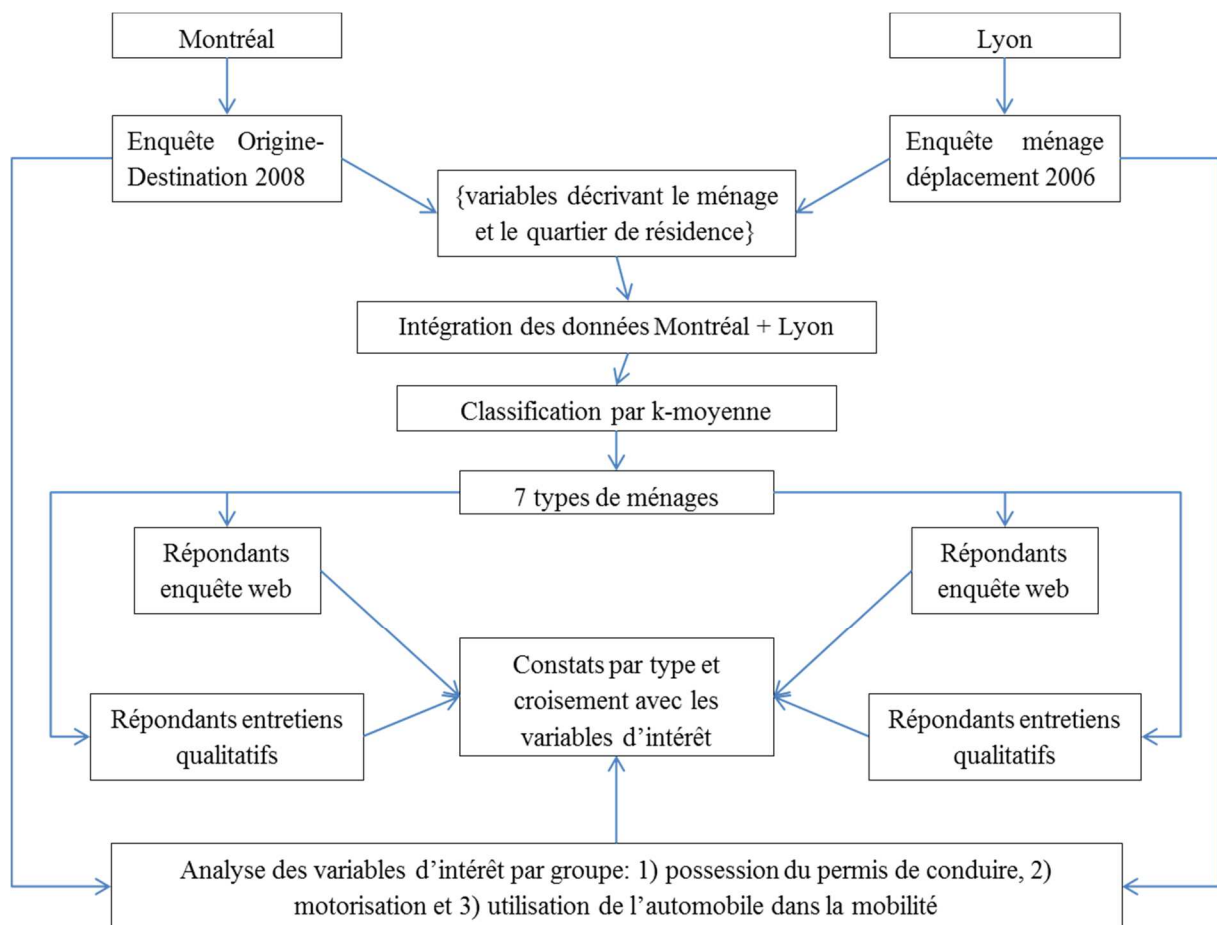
Montréal

Lyon

Enquête Origine-Destination 2008

Enquête ménage déplacement 2006

{variables décrivant le ménage et le quartier de résidence}

Intégration des données Montréal + Lyon

Classification par k-moyenne

7 types de ménages

Répondants enquête web

Répondants enquête web

Constats par type et croisement avec les variables d'intérêt

Répondants entretiens qualitatifs

Répondants entretiens qualitatifs

Analyse des variables d'intérêt par groupe: 1) possession du permis de conduire, 2) motorisation et 3) utilisation de l'automobile dans la mobilité